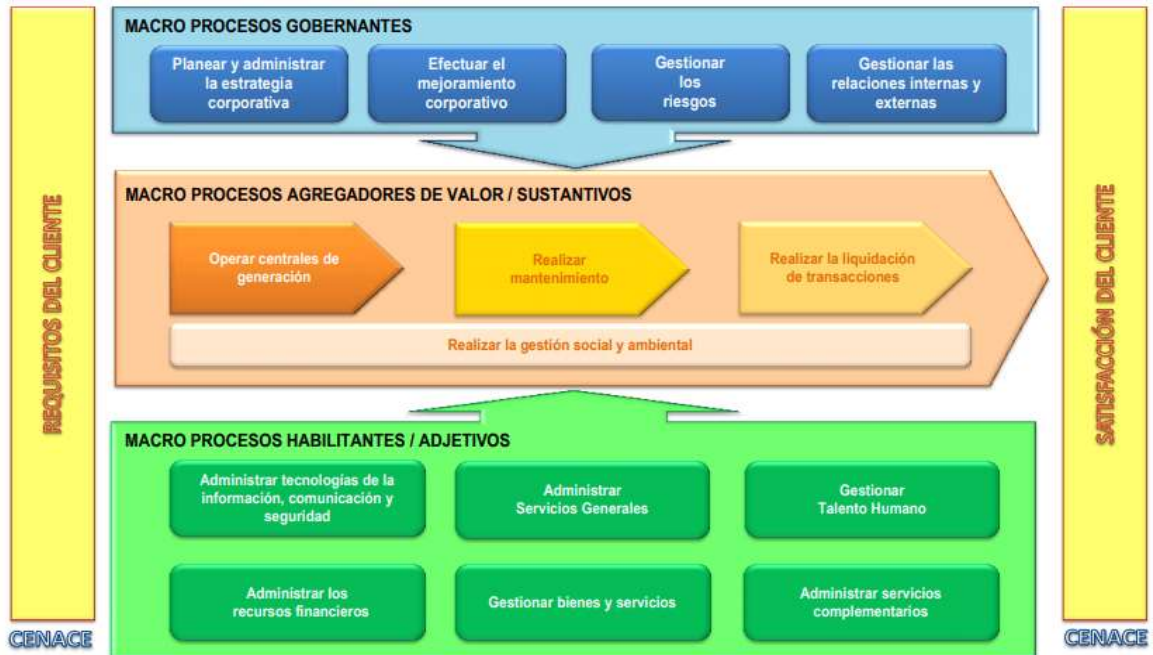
REQUISITOS DEL CLIENTE

MACRO PROCESOS GOBERNANTES

Planear y administrar la estrategia corporativa

Efectuar el mejoramiento corporativo

Gestionar los riesgos

Gestionar las relaciones internas y externas

MACRO PROCESOS AGREGADORES DE VALOR / SUSTANTIVOS

Operar centrales de generación

Realizar mantenimiento

Realizar la liquidación de transacciones

Realizar la gestión social y ambiental

MACRO PROCESOS HABILITANTES / ADJETIVOS

Administrar tecnologías de la información, comunicación y seguridad

Administrar Servicios Generales

Gestionar Talento Humano

Administrar los recursos financieros

Gestionar bienes y servicios

Administrar servicios complementarios

SATISFACCIÓN DEL CLIENTE

CENACE

CENACE